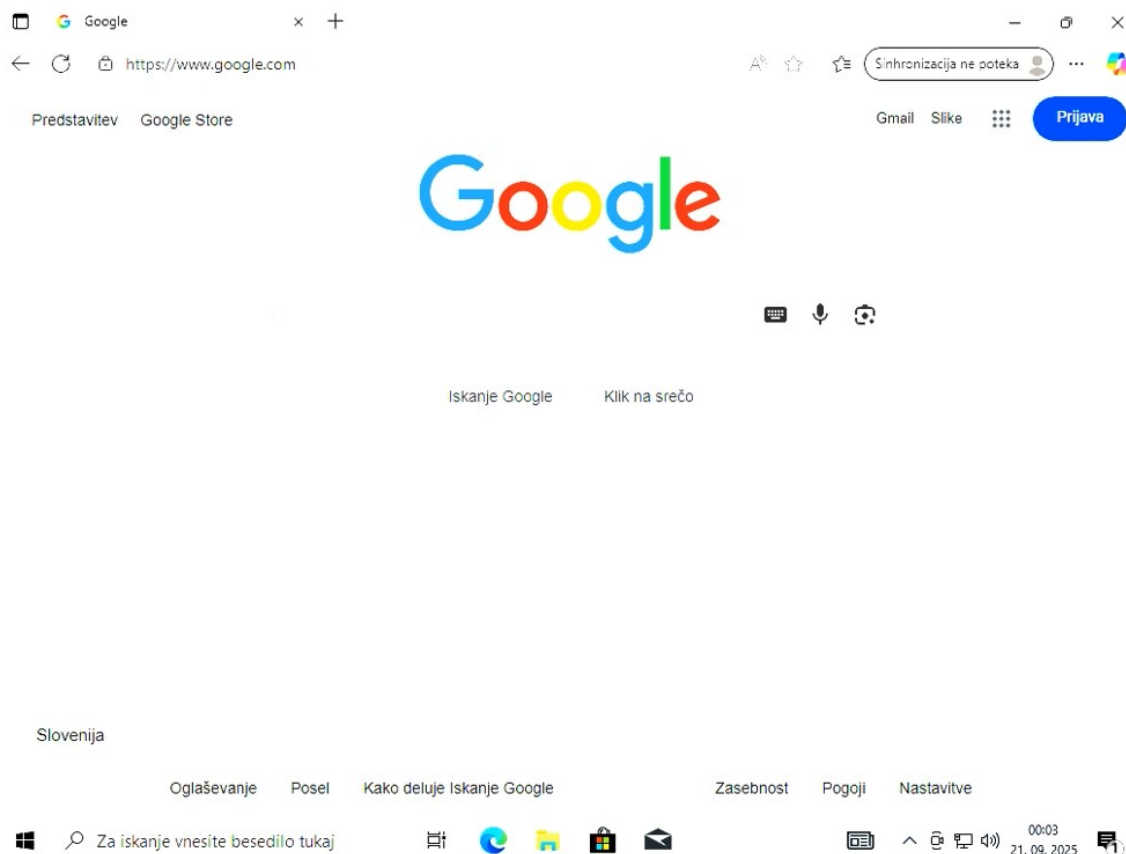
Google

https://www.google.com

Sinhronizacija ne poteka

Predstavitev Google Store

Gmail Slike

Prijava

Google

Iskanje Google Klik na srečo

Slovenija

Oglaševanje Posel Kako deluje Iskanje Google

Zasebnost Pogoji Nastavitve

Za iskanje vnesite besedilo tukaj

00:03
21. 09. 2025